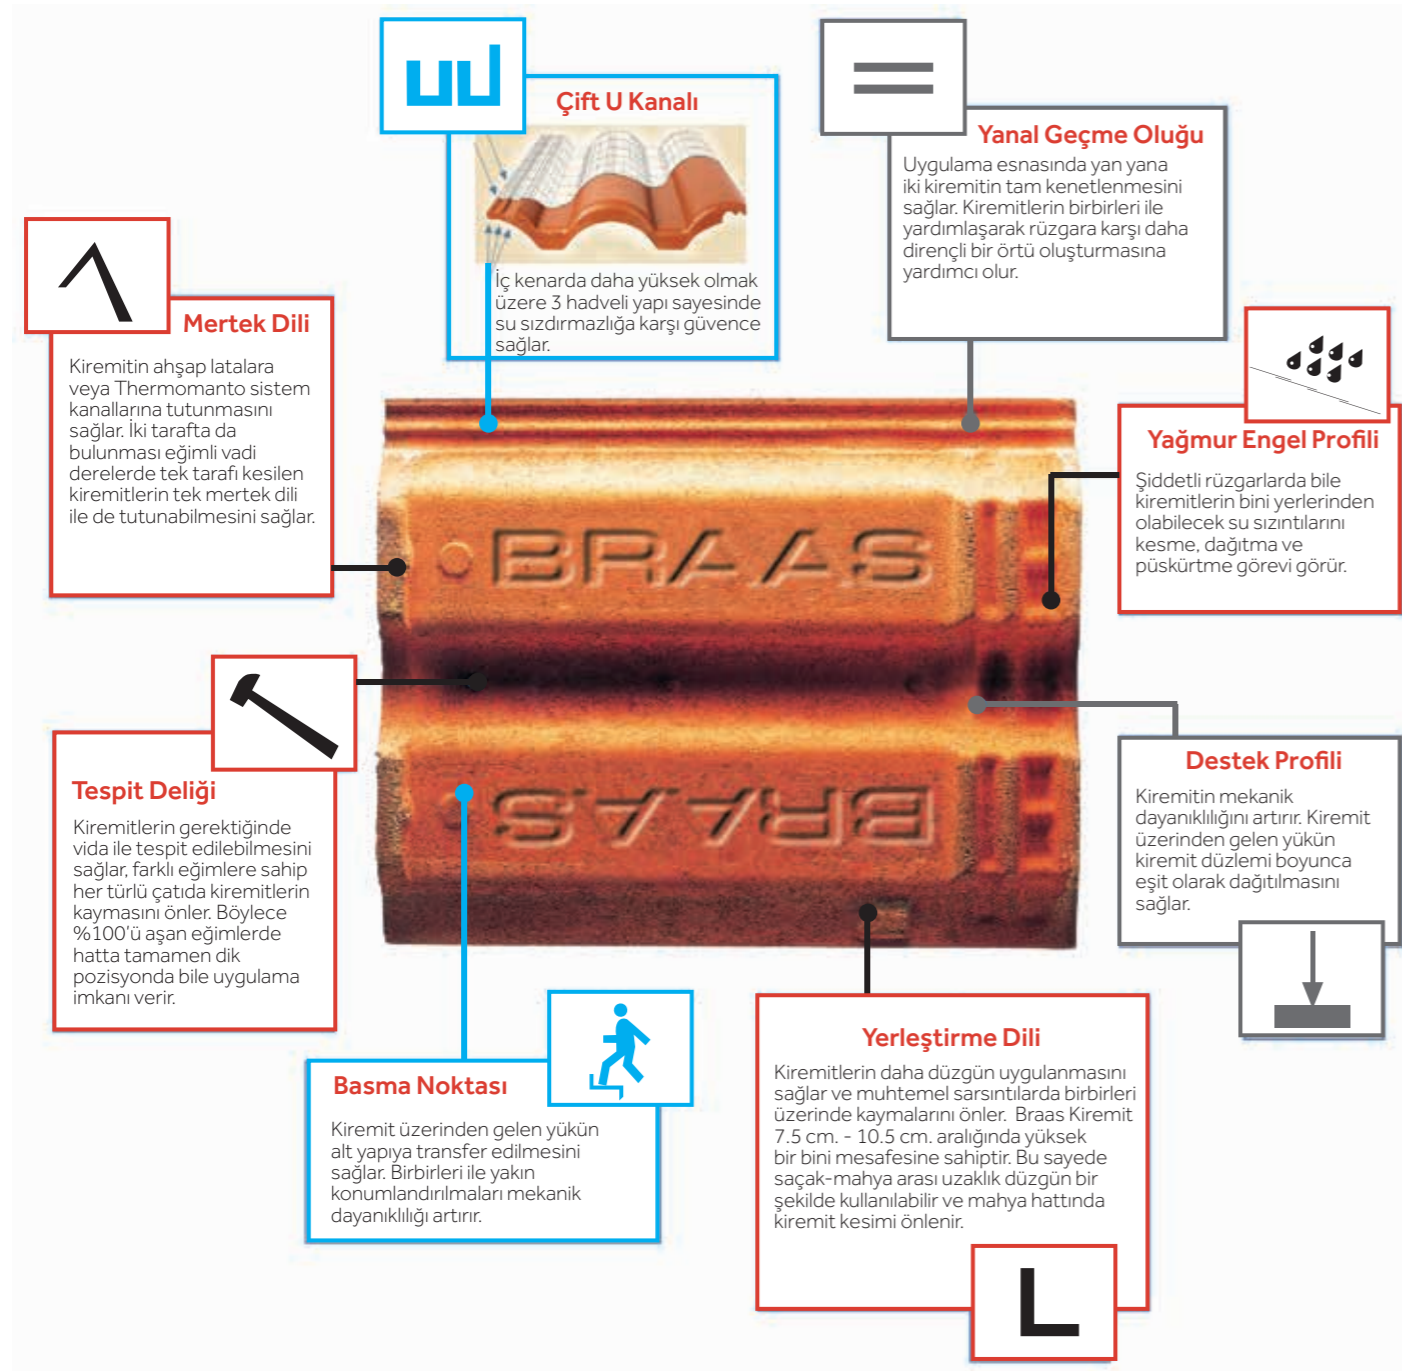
Çift U Kanalı

İç kenarda daha yüksek olmak üzere 3 hadveli yapı sayesinde su sızdırmazlığa karşı güvence sağlar.

Yanal Geçme Oluğu

Uygulama esnasında yan yana iki kiremitin tam kenetlenmesini sağlar. Kiremitlerin birbirleri ile yardımlaşarak rüzgara karşı daha dirençli bir örtü oluşturmasına yardımcı olur.

Mertek Dili

Kiremitin ahşap latalara veya Thermomanto sistem kanallarına tutunmasını sağlar. İki tarafta da bulunması eğimli vadi derelerde tek tarafı kesilen kiremitlerin tek mertek dili ile de tutunabilmesini sağlar.

Yağmur Engel Profili

Şiddetli rüzgarlarda bile kiremitlerin bini yerlerinden olabilecek su sızıntılarını kesme, dağıtma ve püskürtme görevi görür.

BRAAS

BRAAS

Tespit Deliği

Kiremitlerin gerektiğinde vida ile tespit edilebilmesini sağlar, farklı eğimlere sahip her türlü çatıda kiremitlerin kaymasını önler. Böylece %100'ü aşan eğimlerde hatta tamamen dik pozisyonda bile uygulama imkanı verir.

Destek Profili

Kiremitin mekanik dayanıklılığını artırır. Kiremit üzerinden gelen yükün kiremit düzlemi boyunca eşit olarak dağıtılmasını sağlar.

Basma Noktası

Kiremit üzerinden gelen yükün alt yapıya transfer edilmesini sağlar. Birbirleri ile yakın konumlandırılmaları mekanik dayanıklılığı artırır.

Yerleştirme Dili

Kiremitlerin daha düzgün uygulanmasını sağlar ve muhtemel sarsıntılarda birbirleri üzerinde kaymalarını önler. Braas Kiremit 7.5 cm. - 10.5 cm. aralığında yüksek bir bini mesafesine sahiptir. Bu sayede saçak-mahya arası uzaklık düzgün bir şekilde kullanılabilir ve mahya hattında kiremit kesimi önlenir.